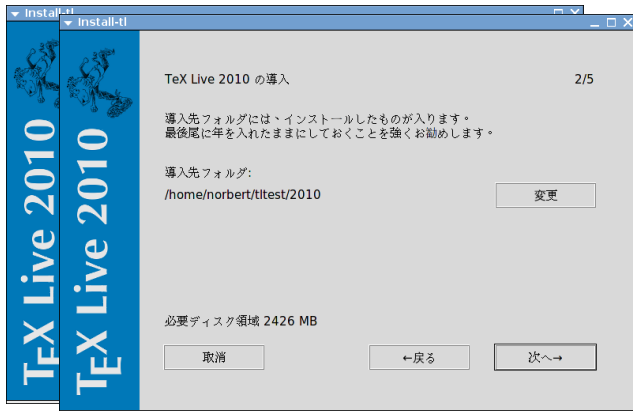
install-tl

TEX Live 2010

install-tl

TEX Live 2010

TeX Live 2010 の導入

2/5

導入先フォルダには、インストールしたものが入ります。
最後尾に年を入れたままにしておくことを強くお勧めします。

導入先フォルダ:

/home/norbert/tltest/2010

変更

必要ディスク領域 2426 MB

取消

←戻る

次へ→